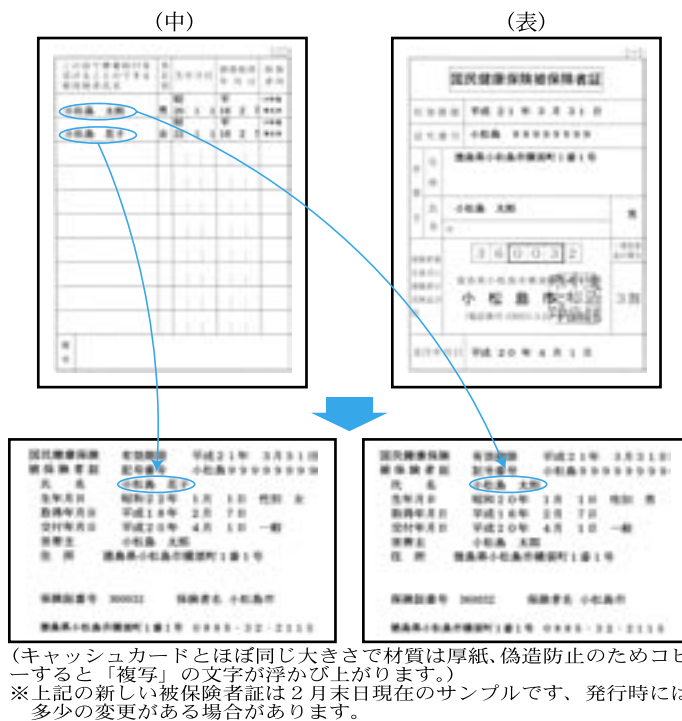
（中）

（表）

国民健康保険被保険者証

有効期限 平成２１年３月３１日

記号番号 小松島 99999999

世帯主 小松島 太郎

小松島 太郎

小松島 花子

3 6 0 0 3 2

小 松 島 市

平成２０年４月１日

国民健康保険 有効期限 平成２１年 ３月３１日
被保険者証 記号番号 小松島９９９９９９９９
氏 名 小松島 花子
生年月日 昭和３１年 １月 １日 性別 女
資格取得年月日 平成１８年 ２月 ７日
交付年月日 平成２０年 ４月 １日 一般
世帯主 小松島 太郎
住 所 徳島県小松島市横須町１番１号

保険者番号 360032 保険者名 小松島市

徳島県小松島市横須町１番１号 ０８８５・３２・２１１３

国民健康保険 有効期限 平成２１年 ３月３１日
被保険者証 記号番号 小松島９９９９９９９９
氏 名 小松島 太郎
生年月日 昭和２０年 １月 １日 性別 男
資格取得年月日 平成１８年 ２月 ７日
交付年月日 平成２０年 ４月 １日 一般
世帯主 小松島 太郎
住 所 徳島県小松島市横須町１番１号

保険者番号 360032 保険者名 小松島市

徳島県小松島市横須町１番１号 ０８８５・３２・２１１３

（キャッシュカードとほぼ同じ大きさで材質は厚紙、偽造防止のためコピーすると「複写」の文字が浮かび上がります。）
※上記の新しい被保険者証は２月末日現在のサンプルです、発行時には多少の変更がある場合があります。